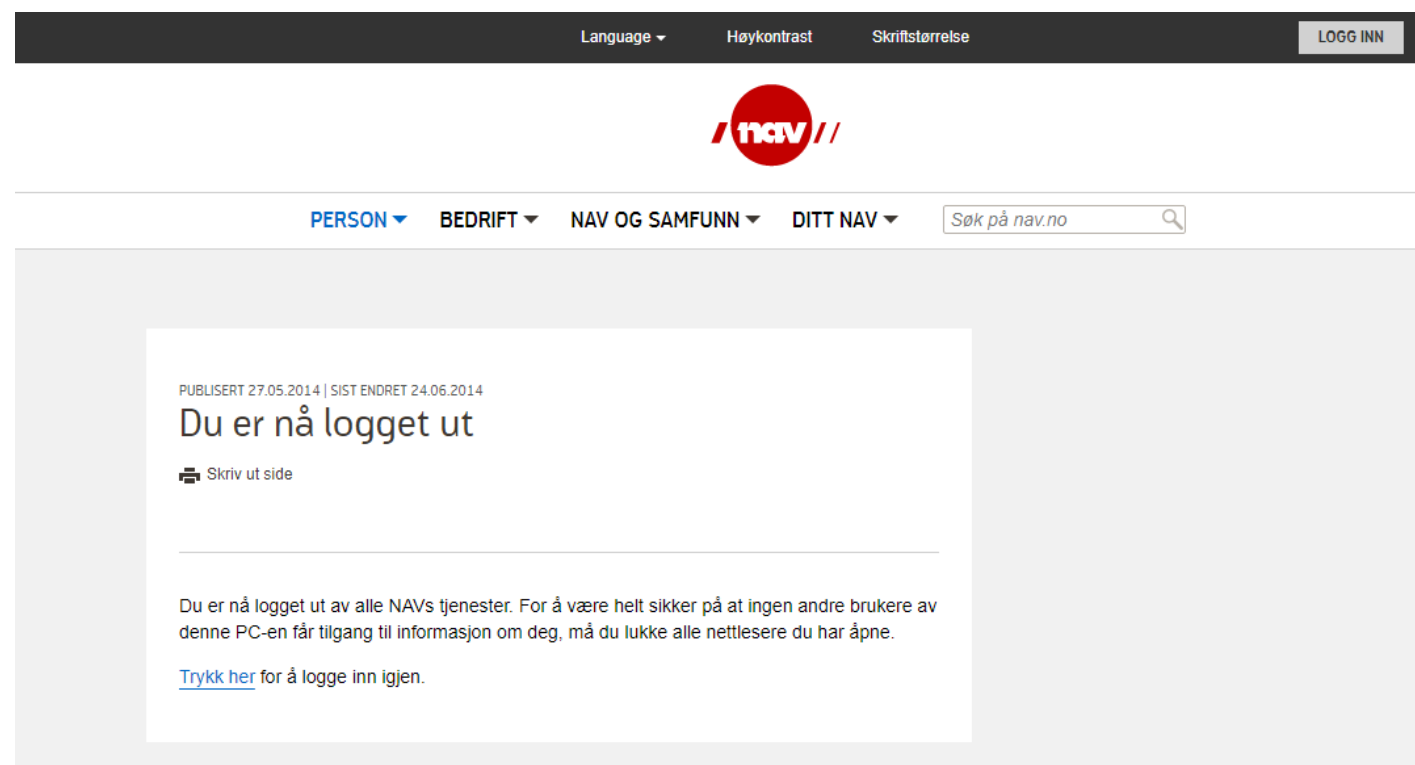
Language Høykontrast Skriftstørrelse LOGG INN

nav

PERSON BEDRIFT NAV OG SAMFUNN DITT NAV Søk på nav.no

PUBLISERT 27.05.2014 | SIST ENDRET 24.06.2014

Du er nå logget ut

Skriv ut side

Du er nå logget ut av alle NAVs tjenester. For å være helt sikker på at ingen andre brukere av denne PC-en får tilgang til informasjon om deg, må du lukke alle nettlesere du har åpne.

Trykk her for å logge inn igjen.